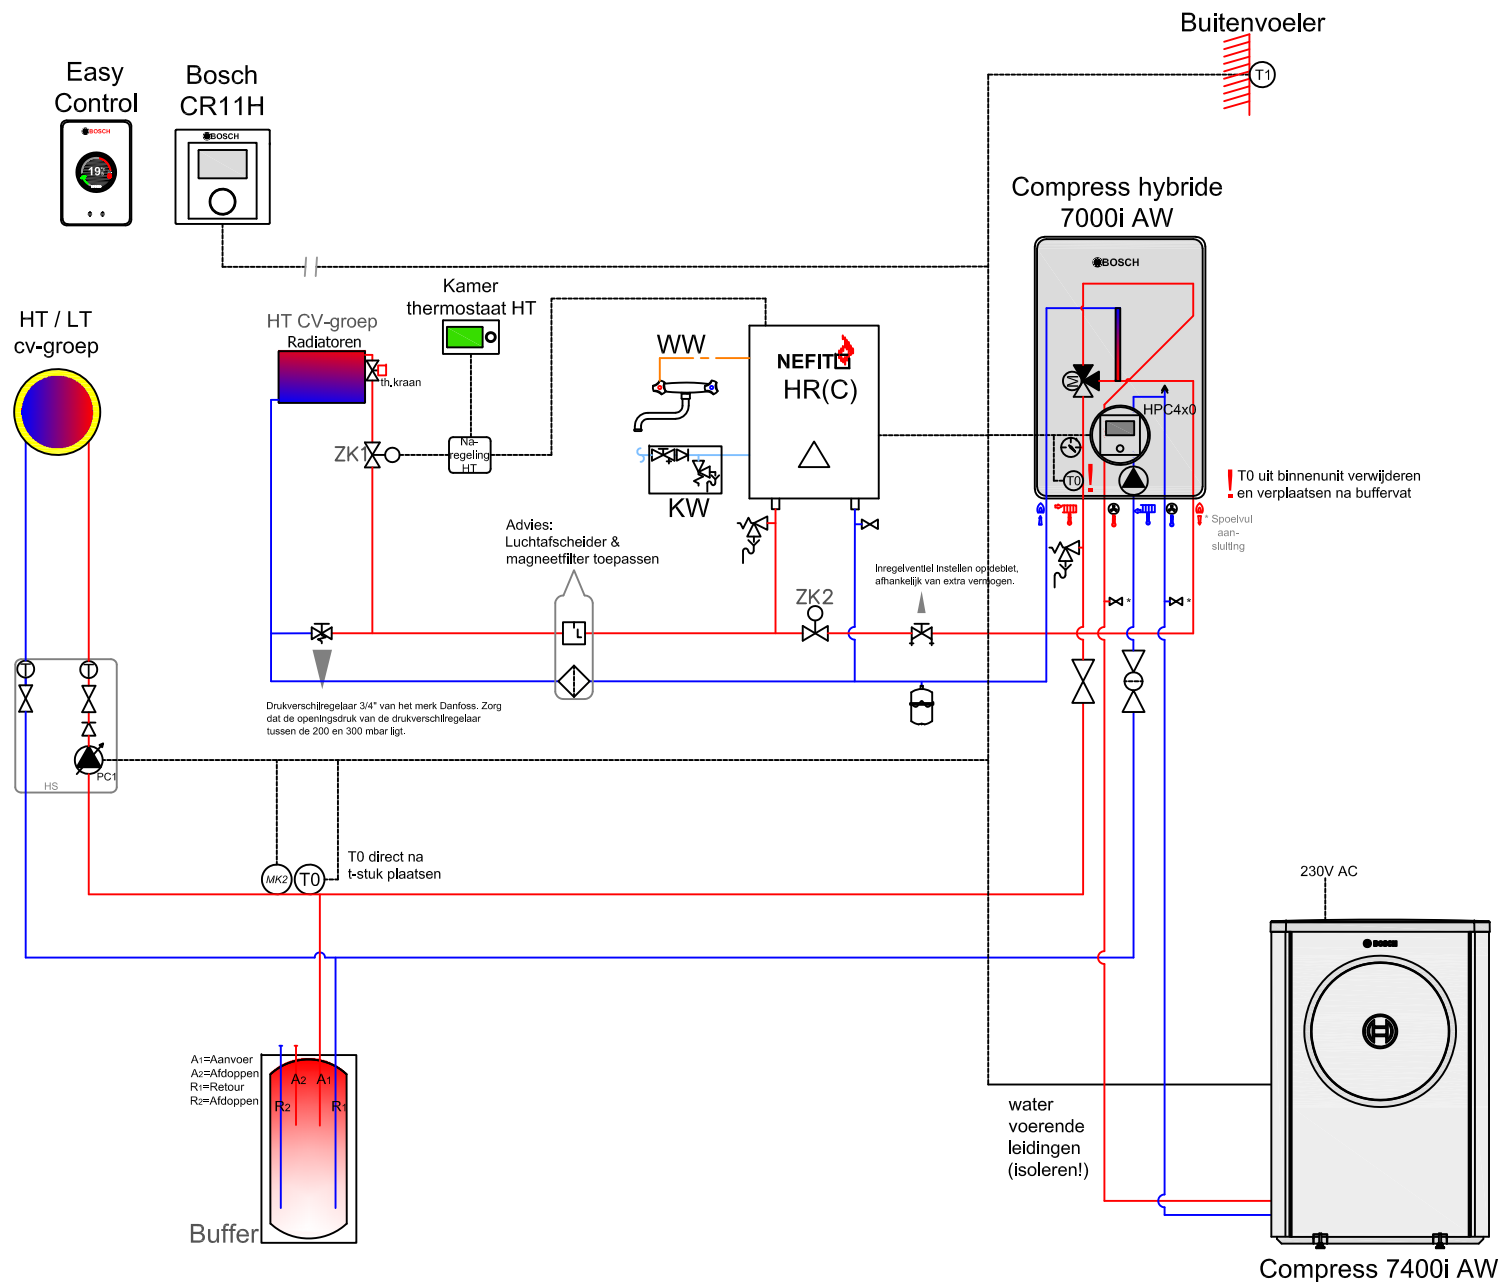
Buitenvoeler

T1

Easy Control

BOSCH

19

Bosch CR11H

BOSCH

Compress hybride 7000i AW

BOSCH

HPC4x0

T0

! T0 uit binnenunit verwijderen en verplaatsen na buffervat

* Spoelvul aan- sluting

HT / LT cv-groep

HT CV-groep

Radiatoren

th.kraan

Kamer thermostaat HT

ZK1

Na- regeling HT

WW

KW

NEFIT

HR(C)

Advies: Luchtafscheider & magneetfilter toepassen

ZK2

Inregelventiel instellen op debiet, afhankelijk van extra vermogen.

Drukverschilregelaar 3/4" van het merk Danfoss. Zorg dat de openingsdruk van de drukverschilregelaar tussen de 200 en 300 mbar ligt.

HS

PC1

MK2

T0

T0 direct na t-stuk plaatsen

230V AC

BOSCH

A1=Aanvoer
A2=Afdoppen
R1=Retour
R2=Afdoppen

A2 A1

R2 R1

Buffer

water voerende leidingen (isoleren!)

Compress 7400i AW